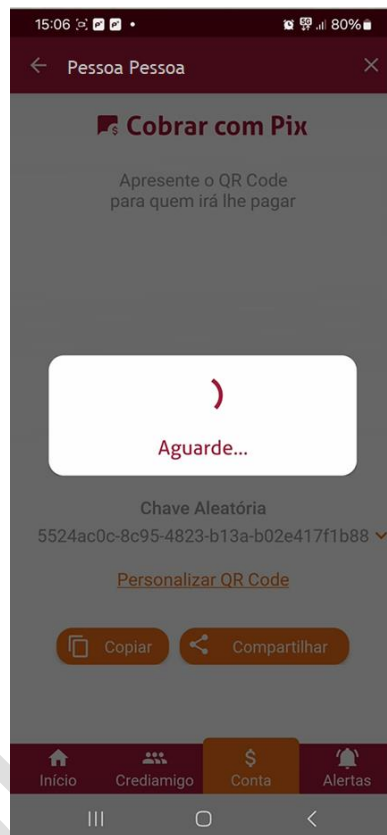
15:06 80%

Pessoa Pessoa

Cobrar com Pix

Apresente o QR Code para quem irá lhe pagar

Aguarde...

Chave Aleatória

5524ac0c-8c95-4823-b13a-b02e417f1b88

Personalizar QR Code

Copiar

Compartilhar

Início

Crediamigo

$

Conta

Alertas